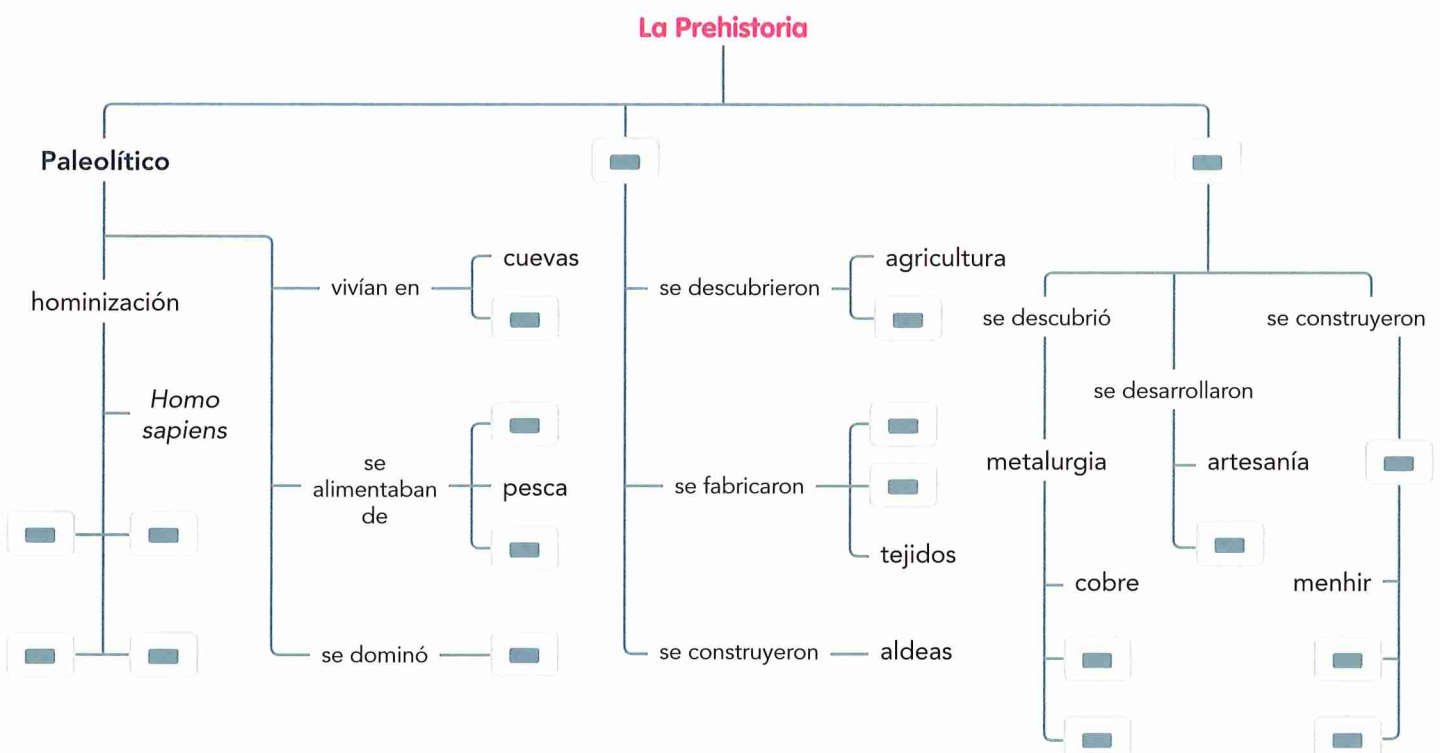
La Prehistoria

Paleolítico

hominización

*Homo sapiens*

vivían en

cuevas

se alimentaban de

pesca

se dominó

se descubrieron

agricultura

se fabricaron

tejidos

se construyeron

aldeas

se descubrió

metalurgia

cobre

se desarrollaron

artesanía

se construyeron

menhir